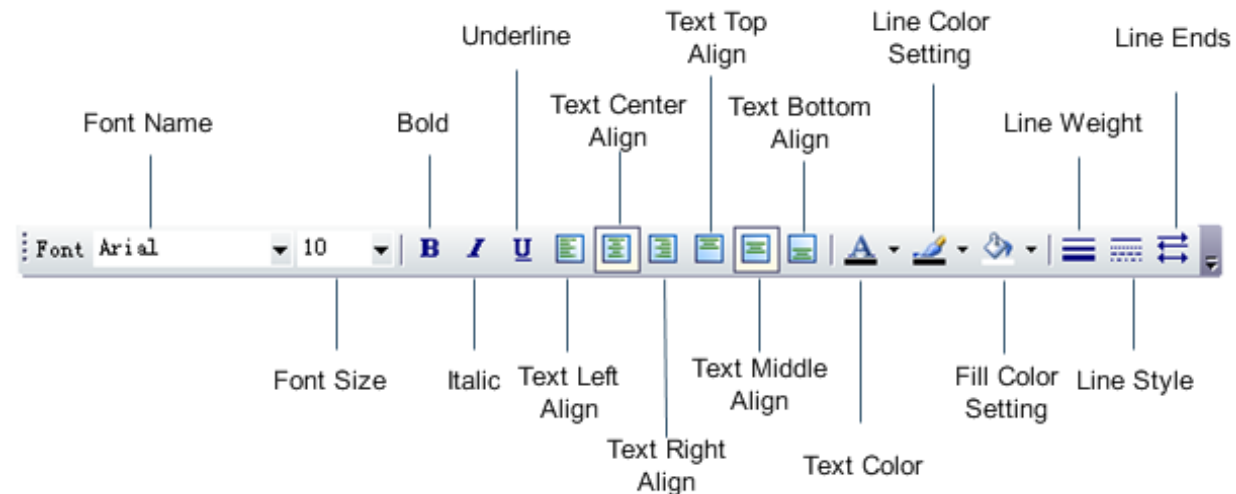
Text Top Align
Line Color Setting
Line Ends
Underline
Text Center Align
Text Bottom Align
Font Name
Bold
Line Weight

Font Arial 10 B I U A

Font Size
Italic
Text Left Align
Text Right Align
Text Middle Align
Text Color
Fill Color Setting
Line Style